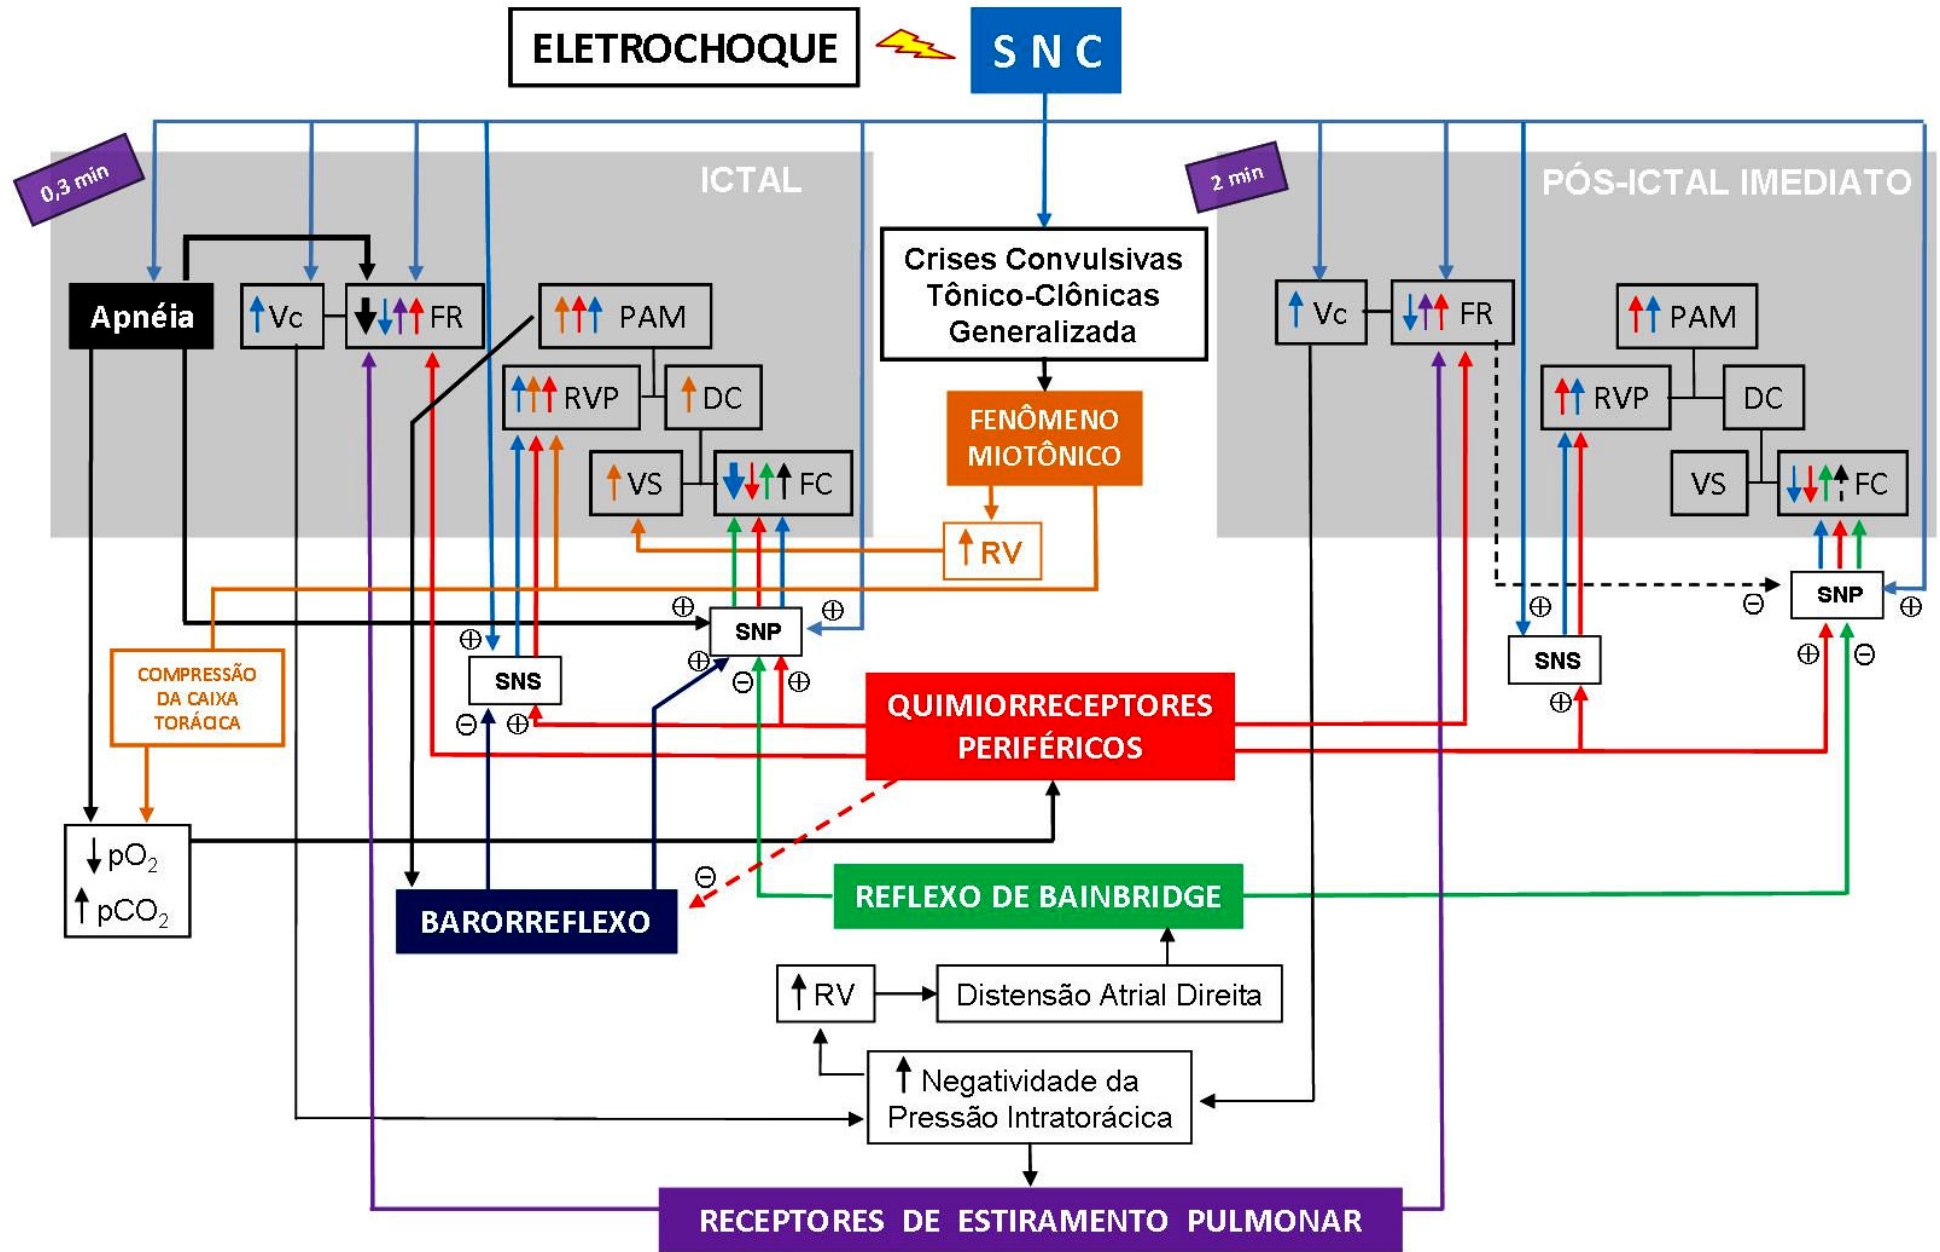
ELETROCHOQUE

S N C

0,3 min

ICTAL

Apnéia

↑Vc

↓↓↑↑ FR

↑↑↑ PAM

↑↑↑ RVP

↑ DC

↑ VS

↓↓↑↑ FC

Crises Convulsivas Tônico-Clônicas Generalizada

FENÔMENO MIOTÔNICO

↑ RV

2 min

PÓS-ICTAL IMEDIATO

↑ Vc

↓↑↑ FR

↑↑ PAM

↑↑ RVP

DC

VS

↓↓↑↑ FC

$\oplus$ SNP $\oplus$

$\oplus$ SNS

$\oplus$ $\ominus$ $\oplus$

$\ominus$ $\oplus$

$\ominus$ SNP $\oplus$

$\oplus$ SNS $\oplus$

$\oplus$ $\ominus$

COMPRESSÃO DA CAIXA TORÁCICA

QUIMIORRECEPTORES PERIFÉRICOS

↓$pO_2$
↑$pCO_2$

$\ominus$

BARORREFLEXO

REFLEXO DE BAINBRIDGE

↑ RV

Distensão Atrial Direita

↑ Negatividade da Pressão Intratorácica

RECEPTORES DE ESTIRAMENTO PULMONAR